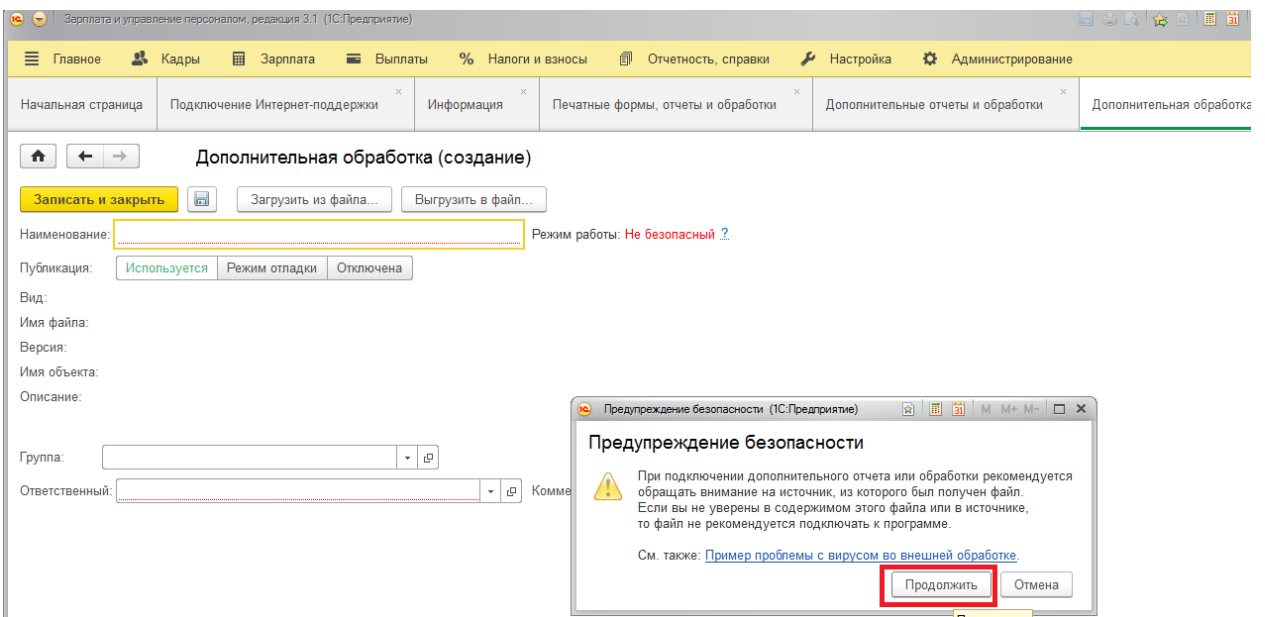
Зарплата и управление персоналом, редакция 3.1 (1С:Предприятие)

Главное Кадры Зарплата Выплаты Налоги и взносы Отчетность, справки Настройка Администрирование

Начальная страница | Подключение Интернет-поддержки × | Информация × | Печатные формы, отчеты и обработки × | Дополнительные отчеты и обработки × | Дополнительная обработка

Дополнительная обработка (создание)

Записать и закрыть | Загрузить из файла... | Выгрузить в файл...

Наименование: Режим работы: Не безопасный ?

Публикация: Используется | Режим отладки | Отключена

Вид:

Имя файла:

Версия:

Имя объекта:

Описание:

Группа:

Ответственный: Комме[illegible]

Предупреждение безопасности (1С:Предприятие) M M+ M−

Предупреждение безопасности

При подключении дополнительного отчета или обработки рекомендуется обращать внимание на источник, из которого был получен файл.
Если вы не уверены в содержимом этого файла или в источнике, то файл не рекомендуется подключать к программе.

См. также: Пример проблемы с вирусом во внешней обработке.

Продолжить | Отмена